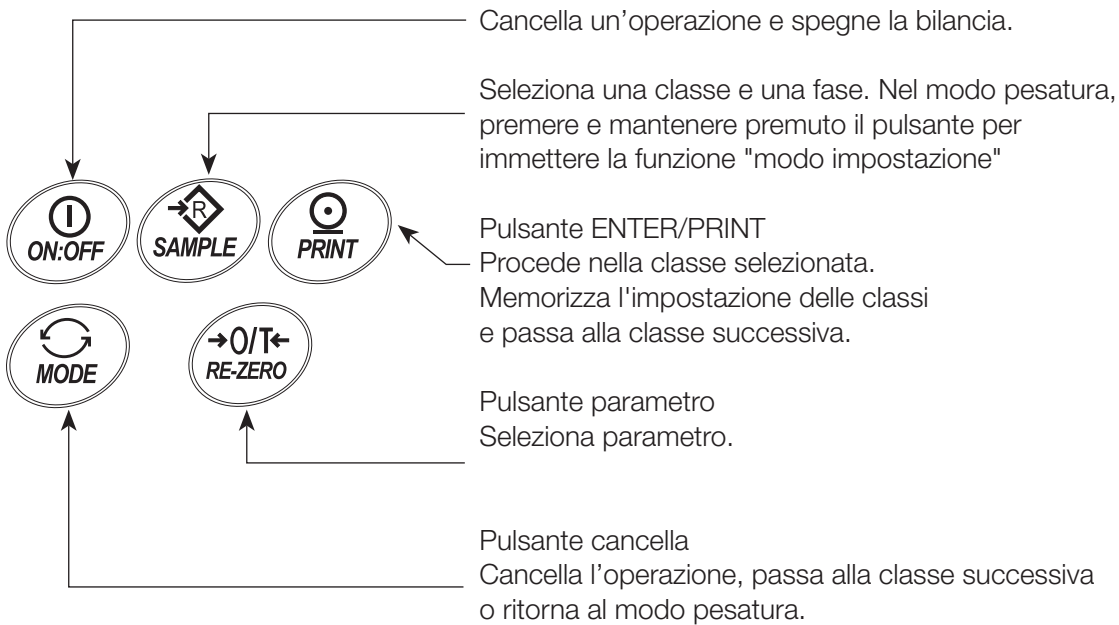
Cancella un’operazione e spegne la bilancia.

Seleziona una classe e una fase. Nel modo pesatura, premere e mantenere premuto il pulsante per immettere la funzione "modo impostazione"

ON:OFF

R
SAMPLE

PRINT

Pulsante ENTER/PRINT
Procede nella classe selezionata.
Memorizza l'impostazione delle classi e passa alla classe successiva.

MODE

→0/T←
RE-ZERO

Pulsante parametro
Seleziona parametro.

Pulsante cancella
Cancella l’operazione, passa alla classe successiva o ritorna al modo pesatura.